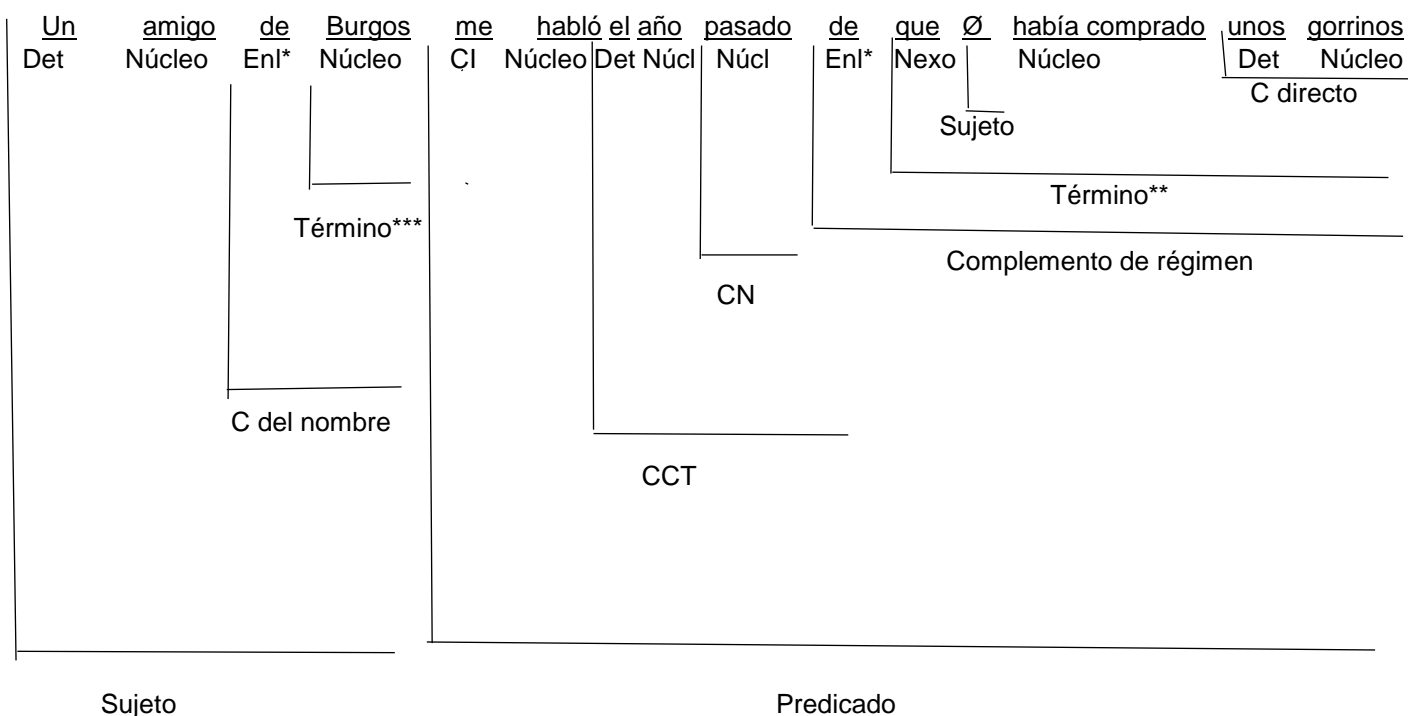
Un amigo de Burgos me habló el año pasado de que Ø había comprado unos gorrinos

Det Núcleo Enl* Núcleo CI Núcleo Det Núcl Núcl Enl* Nexo Núcleo Det Núcleo

C directo

Sujeto

Término**

Término***

Complemento de régimen

CN

C del nombre

CCT

Sujeto

Predicado